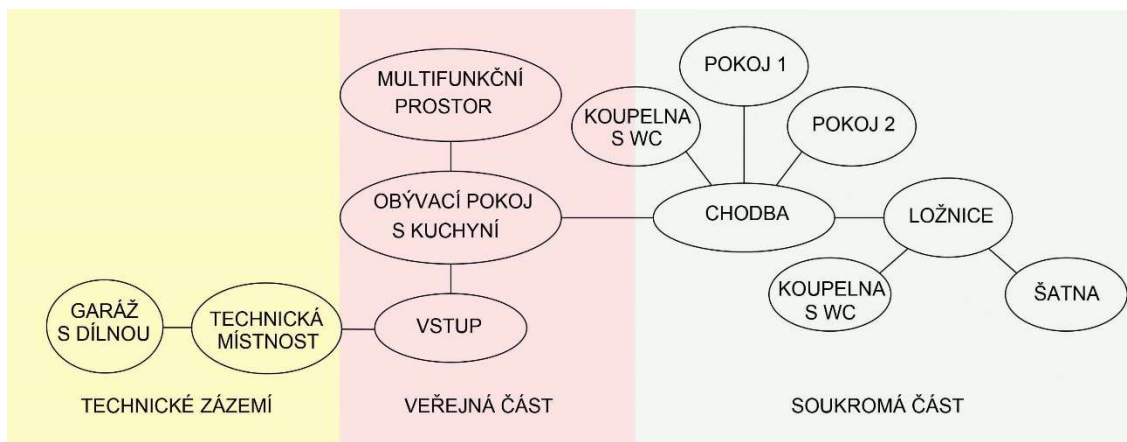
MULTIFUNKČNÍ PROSTOR

POKOJ 1

KOUPELNA S WC

POKOJ 2

OBÝVACÍ POKOJ S KUCHYNÍ

CHODBA

LOŽNICE

KOUPELNA S WC

ŠATNA

GARÁŽ S DÍLNOU

TECHNICKÁ MÍSTNOST

VSTUP

TECHNICKÉ ZÁZEMÍ

VEŘEJNÁ ČÁST

SOUKROMÁ ČÁST